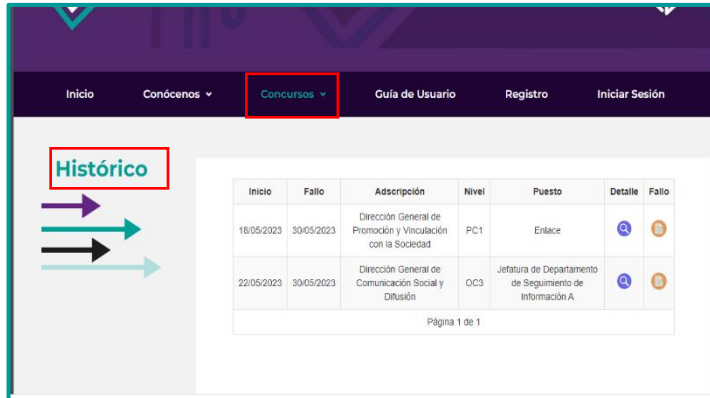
Inicio Conócenos Concursos Guía de Usuario Registro Iniciar Sesión

Histórico

| Inicio | Fallo | Adscripción | Nivel | Puesto | Detalle | Fallo |
|---|---|---|---|---|---|---|
| 18/05/2023 | 30/05/2023 | Dirección General de Promoción y Vinculación con la Sociedad | PC1 | Enlace | | |
| 22/05/2023 | 30/05/2023 | Dirección General de Comunicación Social y Difusión | OC3 | Jefatura de Departamento de Seguimiento de Información A | | |

Página 1 de 1